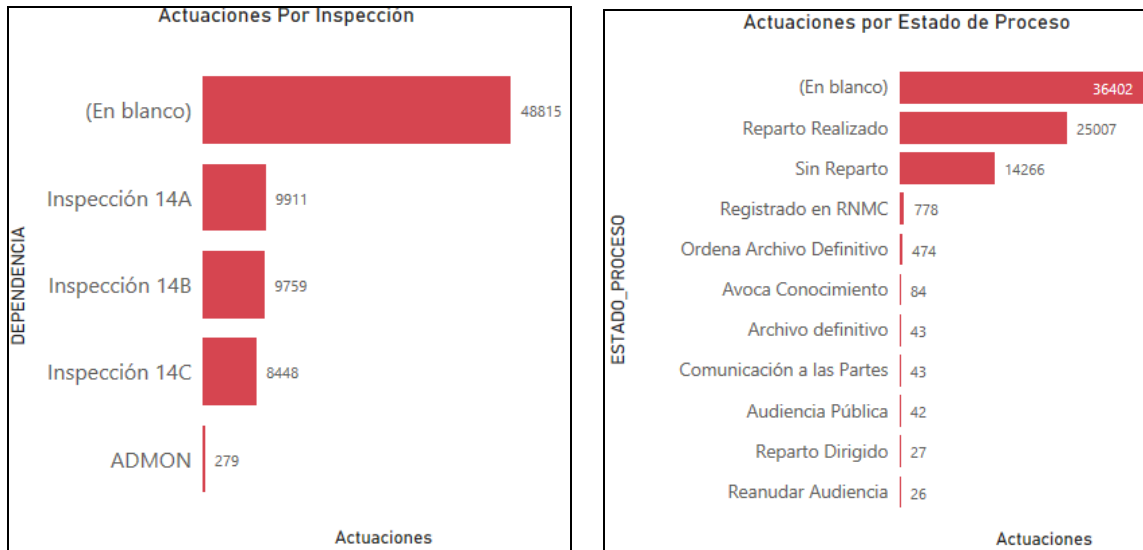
Actuaciones Por Inspección

DEPENDENCIA

(En blanco) 48815
Inspección 14A 9911
Inspección 14B 9759
Inspección 14C 8448
ADMON 279

Actuaciones

Actuaciones por Estado de Proceso

ESTADO_PROCESO

(En blanco) 36402
Reparto Realizado 25007
Sin Reparto 14266
Registrado en RNMC 778
Ordena Archivo Definitivo 474
Avoca Conocimiento 84
Archivo definitivo 43
Comunicación a las Partes 43
Audiencia Pública 42
Reparto Dirigido 27
Reanudar Audiencia 26

Actuaciones